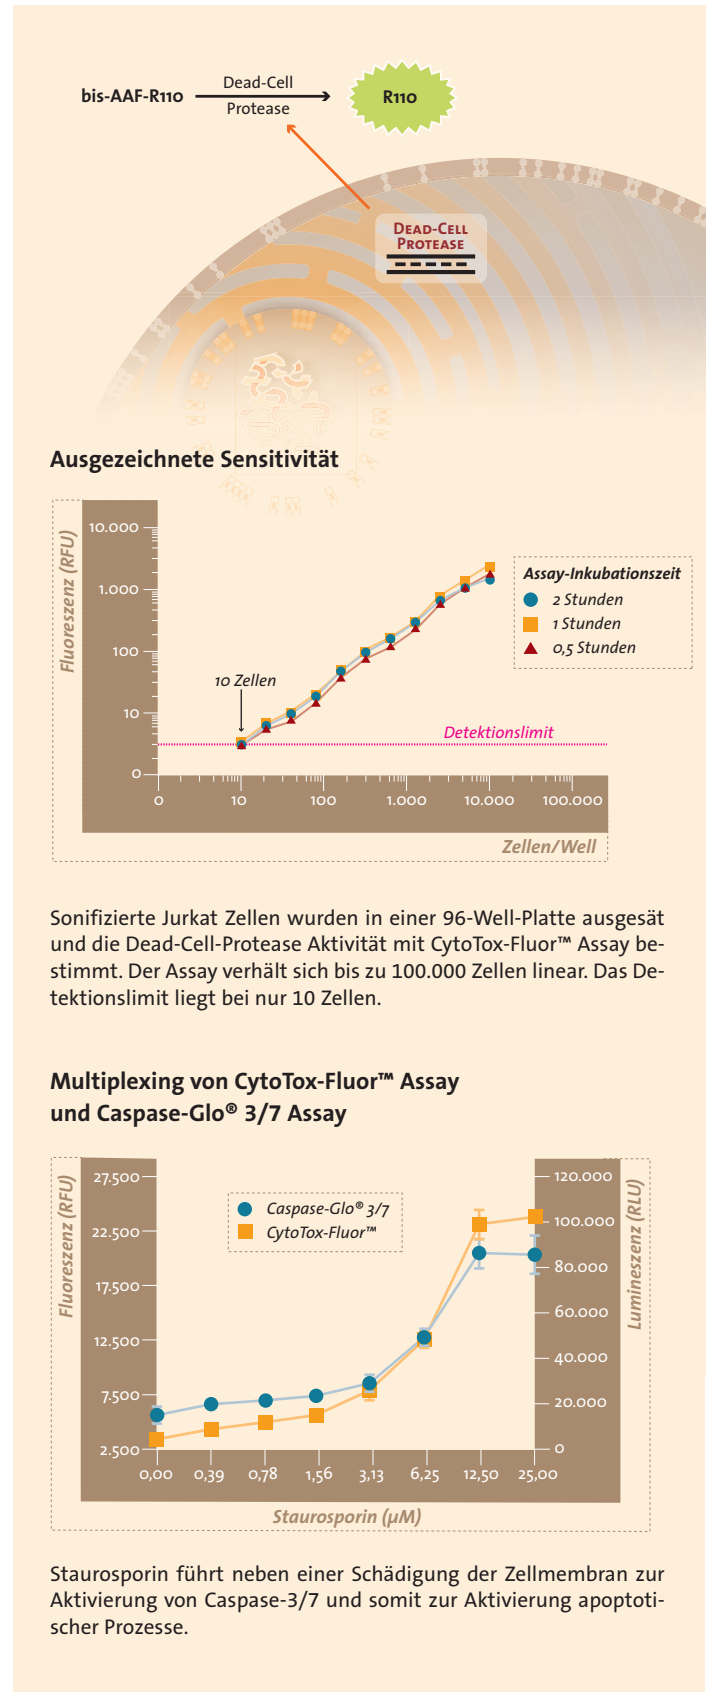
bis-AAF-R110

Dead-Cell Protease

R110

Dead-Cell Protease

Ausgezeichnete Sensitivität

Fluoreszenz (RFU)

10.000
1.000
100
10
0

10 Zellen

Detektionslimit

0 10 100 1.000 10.000 100.000

Zellen/Well

Assay-Inkubationszeit
2 Stunden
1 Stunden
0,5 Stunden

Sonifizierte Jurkat Zellen wurden in einer 96-Well-Platte ausgesät und die Dead-Cell-Protease Aktivität mit CytoTox-Fluor™ Assay bestimmt. Der Assay verhält sich bis zu 100.000 Zellen linear. Das Detektionslimit liegt bei nur 10 Zellen.

Multiplexing von CytoTox-Fluor™ Assay und Caspase-Glo® 3/7 Assay

Fluoreszenz (RFU)

27.500
22.500
17.500
12.500
7.500
2.500

Caspase-Glo® 3/7
CytoTox-Fluor™

120.000
100.000
80.000
60.000
40.000
20.000
0

Lumineszenz (RLU)

0,00 0,39 0,78 1,56 3,13 6,25 12,50 25,00

Staurosporin (µM)

Staurosporin führt neben einer Schädigung der Zellmembran zur Aktivierung von Caspase-3/7 und somit zur Aktivierung apoptotischer Prozesse.